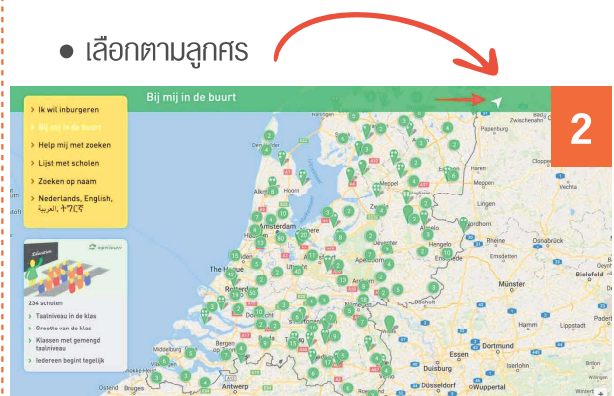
● เลือกตามลูกศร

2

Bij mij in de buurt

> Ik wil inburgeren
> Bij mij in de buurt
> Help mij met zoeken
> Lijst met scholen
> Zoeken op naam
> Nederlands, English, العربية, ትግርኛ

Education

234 scholen

> Taalniveau in de klas
> Grootte van de klas
> Klassen met gemengd taalniveau
> Iedereen begint tegelijk

Amsterdam
The Hague
Rotterdam
Utrecht
Arnhem
Hengelo
Groningen
Meppel
Zwolle
Lingen
Münster
Essen
Düsseldorf
Antwerp
Oostende
Lippstadt
Dortmund
Emden
Osnabrück